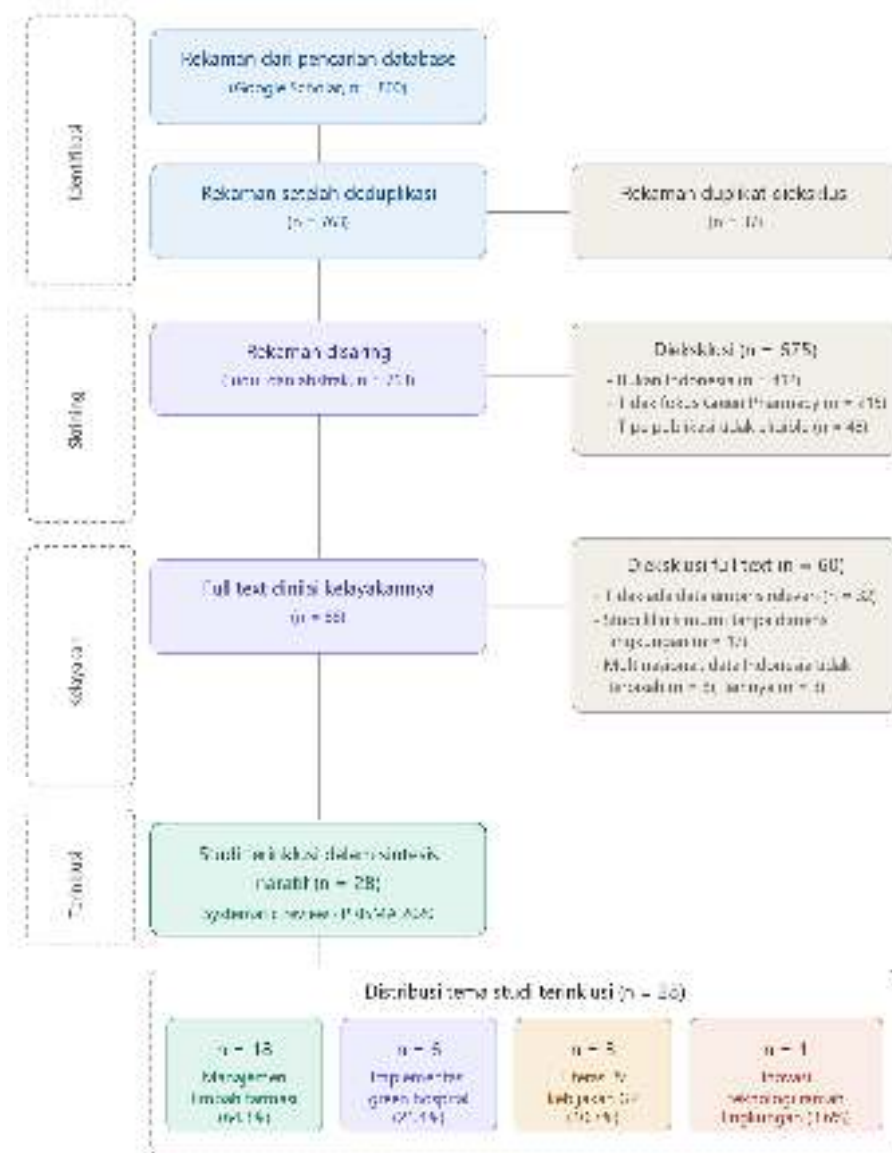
Identifikasi

Rekaman dari pencarian database

(Google Scholar, n = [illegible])

Rekaman setelah deduplikasi

(n = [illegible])

Rekaman duplikat dieksklusi

(n = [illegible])

Skrining

Rekaman disaring

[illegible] (n = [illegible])

Dieksklusi (n = 575)

- Bukan Indonesia (n = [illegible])
- Tidak fokus Green Pharmacy (n = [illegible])
- Tipe publikasi tidak eligible (n = 48)

Kelayakan

Full text dinilai kelayakannya

(n = 88)

Dieksklusi full text (n = 60)

- Tidak ada data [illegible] (n = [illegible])
- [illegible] (n = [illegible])
- Multi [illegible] data Indonesia tidak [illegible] (n = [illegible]), lainnya (n = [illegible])

Termasuk

Studi terinklusi dalam sintesis naratif (n = 28)

Systematic review - PRISMA 2020

Distribusi tema studi terinklusi (n = 28)

n = 18
Manajemen limbah farmasi
([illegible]%)

n = 5
Implementasi green hospital
([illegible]%)

n = 5
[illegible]
([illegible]%)

n = 1
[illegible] lingkungan ([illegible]%)